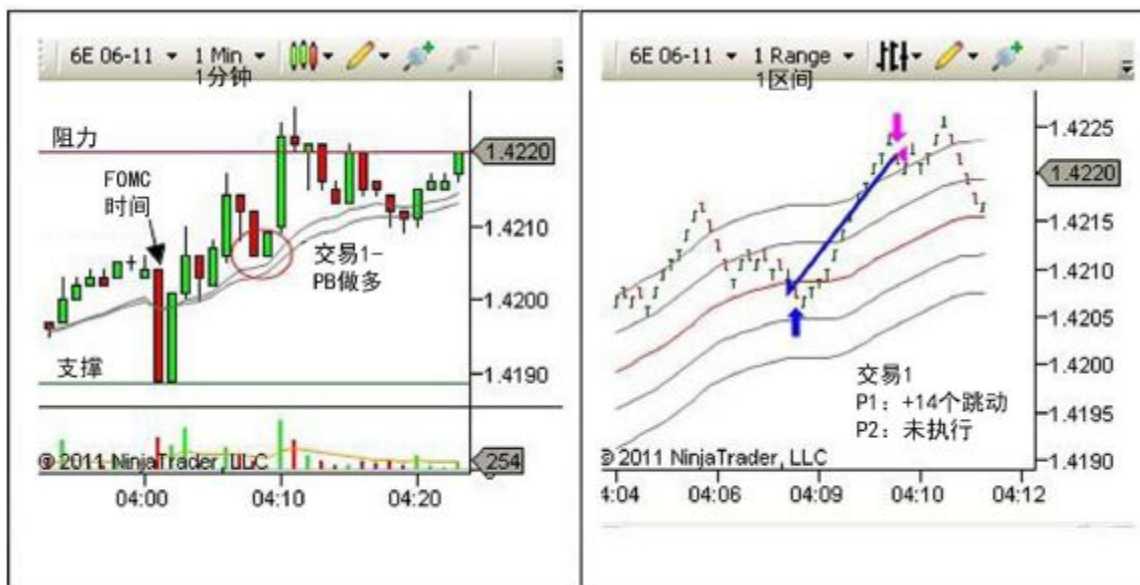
6E 06-11 ▾ 1 Min ▾
1分钟

阻力

1.4220

FOMC
时间

-1.4210

交易1-
PB做多

-1.4200

支撑

-1.4190

© 2011 NinjaTrader, LLC

254

04:00 04:10 04:20

6E 06-11 ▾ 1 Range ▾
1区间

-1.4225

1.4220

-1.4215

-1.4210

-1.4205

-1.4200

交易1
P1：+14个跳动
P2：未执行

-1.4195

© 2011 NinjaTrader, LLC

-1.4190

4:04 04:06 04:09 04:10 04:12